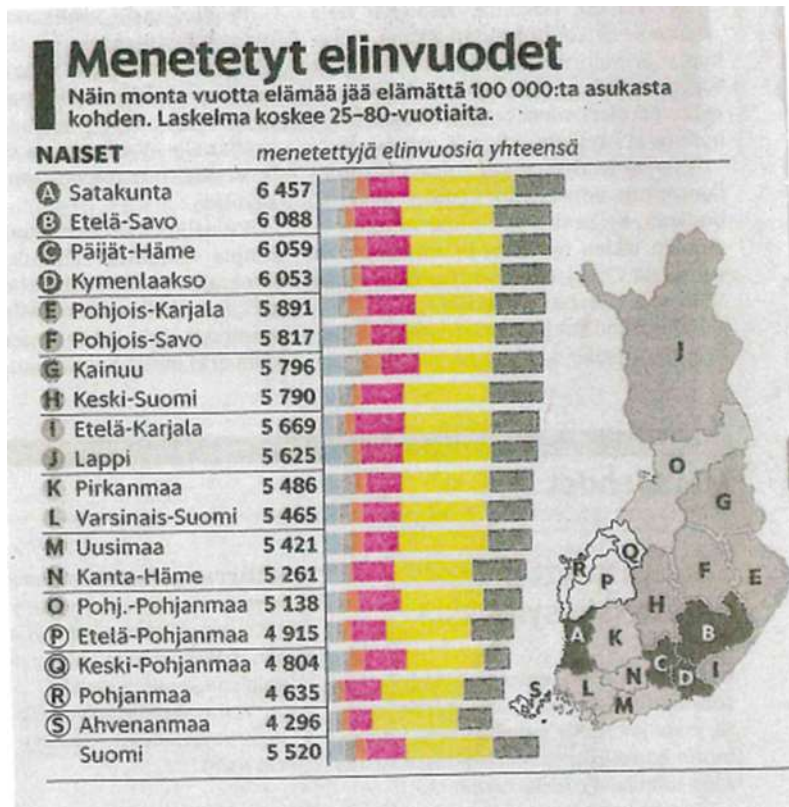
Menetetyt elinvuodet

Näin monta vuotta elämää jää elämättä 100 000:ta asukasta kohden. Laskelma koskee 25–80-vuotiaita.

NAISET menetettyjä elinvuosia yhteensä

| | | |
|---|---|---|
| A | Satakunta | 6 457 |
| B | Etelä-Savo | 6 088 |
| C | Päijät-Häme | 6 059 |
| D | Kymenlaakso | 6 053 |
| E | Pohjois-Karjala | 5 891 |
| F | Pohjois-Savo | 5 817 |
| G | Kainuu | 5 796 |
| H | Keski-Suomi | 5 790 |
| I | Etelä-Karjala | 5 669 |
| J | Lappi | 5 625 |
| K | Pirkanmaa | 5 486 |
| L | Varsinais-Suomi | 5 465 |
| M | Uusimaa | 5 421 |
| N | Kanta-Häme | 5 261 |
| O | Pohj.-Pohjanmaa | 5 138 |
| P | Etelä-Pohjanmaa | 4 915 |
| Q | Keski-Pohjanmaa | 4 804 |
| R | Pohjanmaa | 4 635 |
| S | Ahvenanmaa | 4 296 |
| | Suomi | 5 520 |

J O G Q R P F E H B A K C D I L N M S